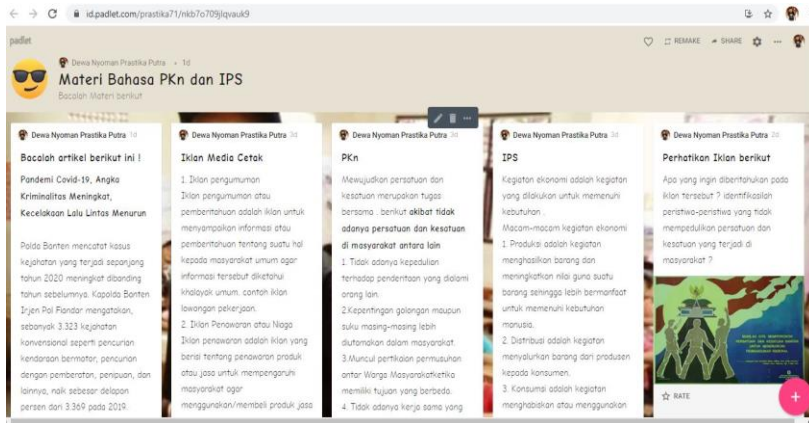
id.padlet.com/prastika71/nkb7o709jlqvauk9

padlet

Dewa Nyoman Prastika Putra • 1d

Materi Bahasa PKn dan IPS

Bacalah Materi berikut

♡ REMAKE SHARE ...

Dewa Nyoman Prastika Putra 1d

Bacalah artikel berikut ini !

Pandemi Covid-19, Angka Kriminalitas Meningkat, Kecelakaan Lalu Lintas Menurun

Polda Banten mencatat kasus kejahatan yang terjadi sepanjang tahun 2020 meningkat dibanding tahun sebelumnya. Kapolda Banten Irjen Pol Fiandar mengatakan, sebanyak 3.323 kejahatan konvensional seperti pencurian kendaraan bermotor, pencurian dengan pemberatan, penipuan, dan lainnya, naik sebesar delapan persen dari 3.369 pada 2019.

Dewa Nyoman Prastika Putra 3d

Iklan Media Cetak

1. Iklan pengumuman
Iklan pengumuman atau pemberitahuan adalah iklan untuk menyampaikan informasi atau pemberitahuan tentang suatu hal kepada masyarakat umum agar informasi tersebut diketahui khalayak umum. contoh iklan lowongan pekerjaan.
2. Iklan Penawaran atau Niaga
Iklan Penawaran adalah iklan yang berisi tentang penawaran produk atau jasa untuk mempengaruhi masyarakat agar menggunakan/membeli produk jasa

Dewa Nyoman Prastika Putra 3d

PKn

Mewujudkan persatuan dan kesatuan merupakan tugas bersama . berikut akibat tidak adanya persatuan dan kesatuan di masyarakat antara lain
1. Tidak adanya kepedulian terhadap penderitaan yang dialami orang lain.
2.Kepentingan golongan maupun suku masing-masing lebih diutamakan dalam masyarakat.
3.Muncul pertikaian permusuhan antar Warga Masyarakatketika memiliki tujuan yang berbeda.
4. Tidak adanya kerja sama yang

Dewa Nyoman Prastika Putra 3d

IPS

Kegiatan ekonomi adalah kegiatan yang dilakukan untuk memenuhi kebutuhan.
Macam-macam kegiatan ekonomi
1. Produksi adalah kegiatan menghasilkan barang dan meningkatkan nilai guna suatu barang sehingga lebih bermanfaat untuk memenuhi kebutuhan manusia.
2. Distribusi adalah kegiatan menyalurkan barang dari produsen kepada konsumen.
3. Konsumsi adalah kegiatan menghabiskan atau menggunakan

Dewa Nyoman Prastika Putra 2d

Perhatikan Iklan berikut

Apa yang ingin diberitahukan pada iklan tersebut ? identifikasilah peristiwa-peristiwa yang tidak mempedulikan persatuan dan kesatuan yang terjadi di masyarakat ?

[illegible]

☆ RATE

+